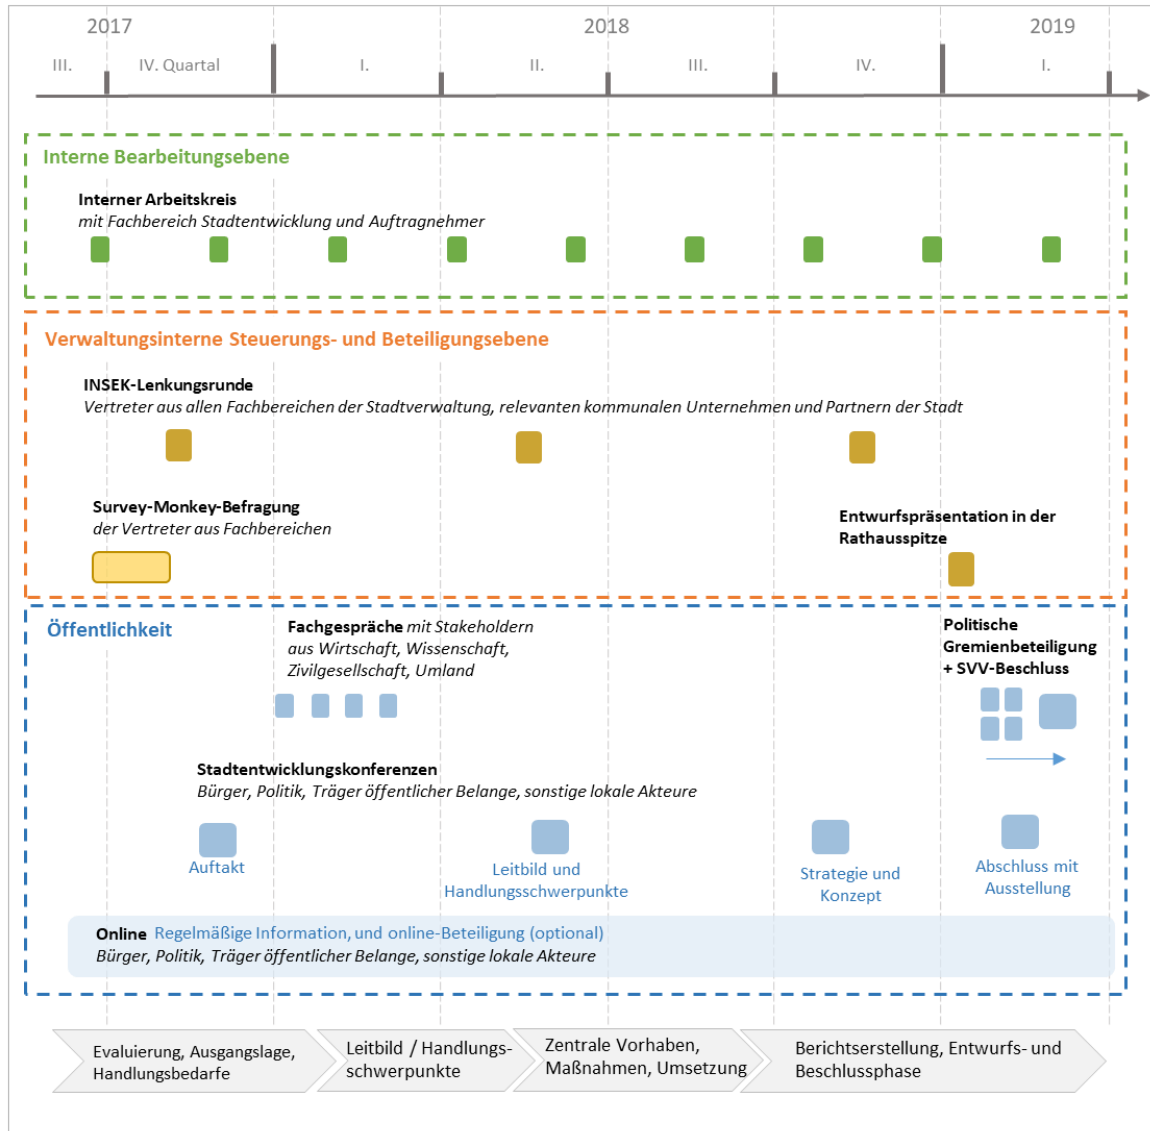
2017

2018

2019

III.

IV. Quartal

I.

II.

III.

IV.

I.

Interne Bearbeitungsebene

Interner Arbeitskreis
mit Fachbereich Stadtentwicklung und Auftragnehmer

Verwaltungsinterne Steuerungs- und Beteiligungsebene

INSEK-Lenkungsrunde
Vertreter aus allen Fachbereichen der Stadtverwaltung, relevanten kommunalen Unternehmen und Partnern der Stadt

Survey-Monkey-Befragung
der Vertreter aus Fachbereichen

Entwurfspräsentation in der Rathausspitze

Öffentlichkeit

Fachgespräche mit Stakeholdern aus Wirtschaft, Wissenschaft, Zivilgesellschaft, Umland

Politische Gremienbeteiligung + SVV-Beschluss

Stadtentwicklungskonferenzen
Bürger, Politik, Träger öffentlicher Belange, sonstige lokale Akteure

Auftakt

Leitbild und Handlungsschwerpunkte

Strategie und Konzept

Abschluss mit Ausstellung

Online Regelmäßige Information, und online-Beteiligung (optional)
Bürger, Politik, Träger öffentlicher Belange, sonstige lokale Akteure

Evaluierung, Ausgangslage, Handlungsbedarfe

Leitbild / Handlungsschwerpunkte

Zentrale Vorhaben, Maßnahmen, Umsetzung

Berichtserstellung, Entwurfs- und Beschlussphase